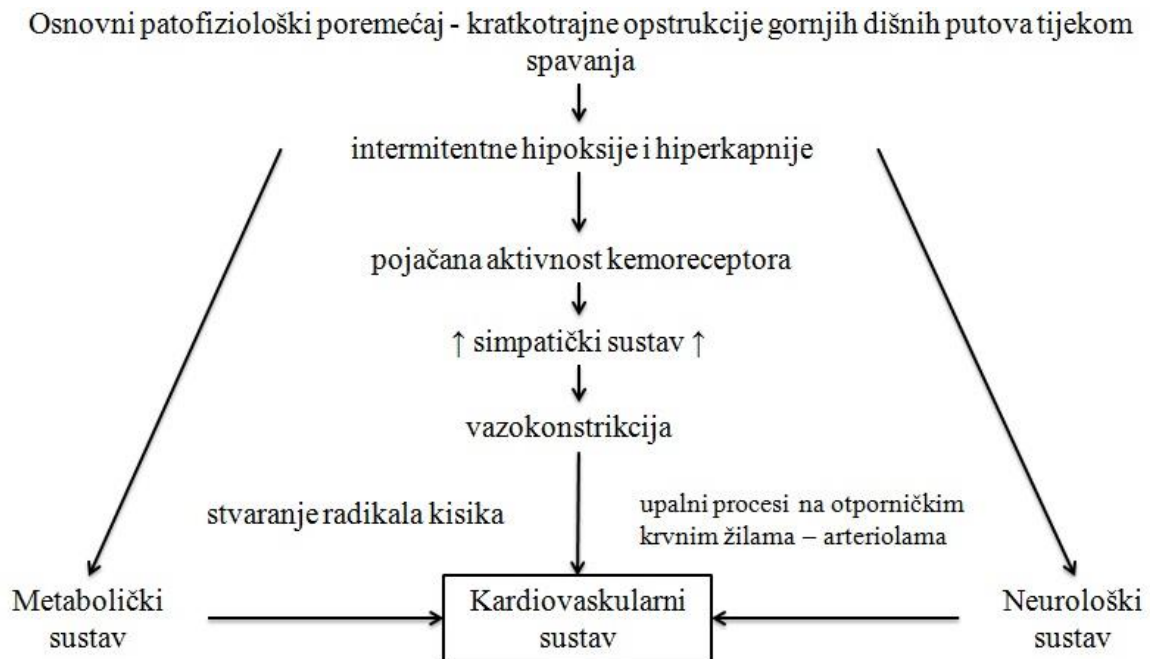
Osnovni patofiziološki poremećaj - kratkotrajne opstrukcije gornjih dišnih putova tijekom spavanja

intermitentne hipoksije i hiperkapnije

pojačana aktivnost kemoreceptora

↑ simpatički sustav ↑

vazokonstrikcija

stvaranje radikala kisika

upalni procesi na otporničkim krvnim žilama – arteriolama

Metabolički sustav

Kardiovaskularni sustav

Neurološki sustav